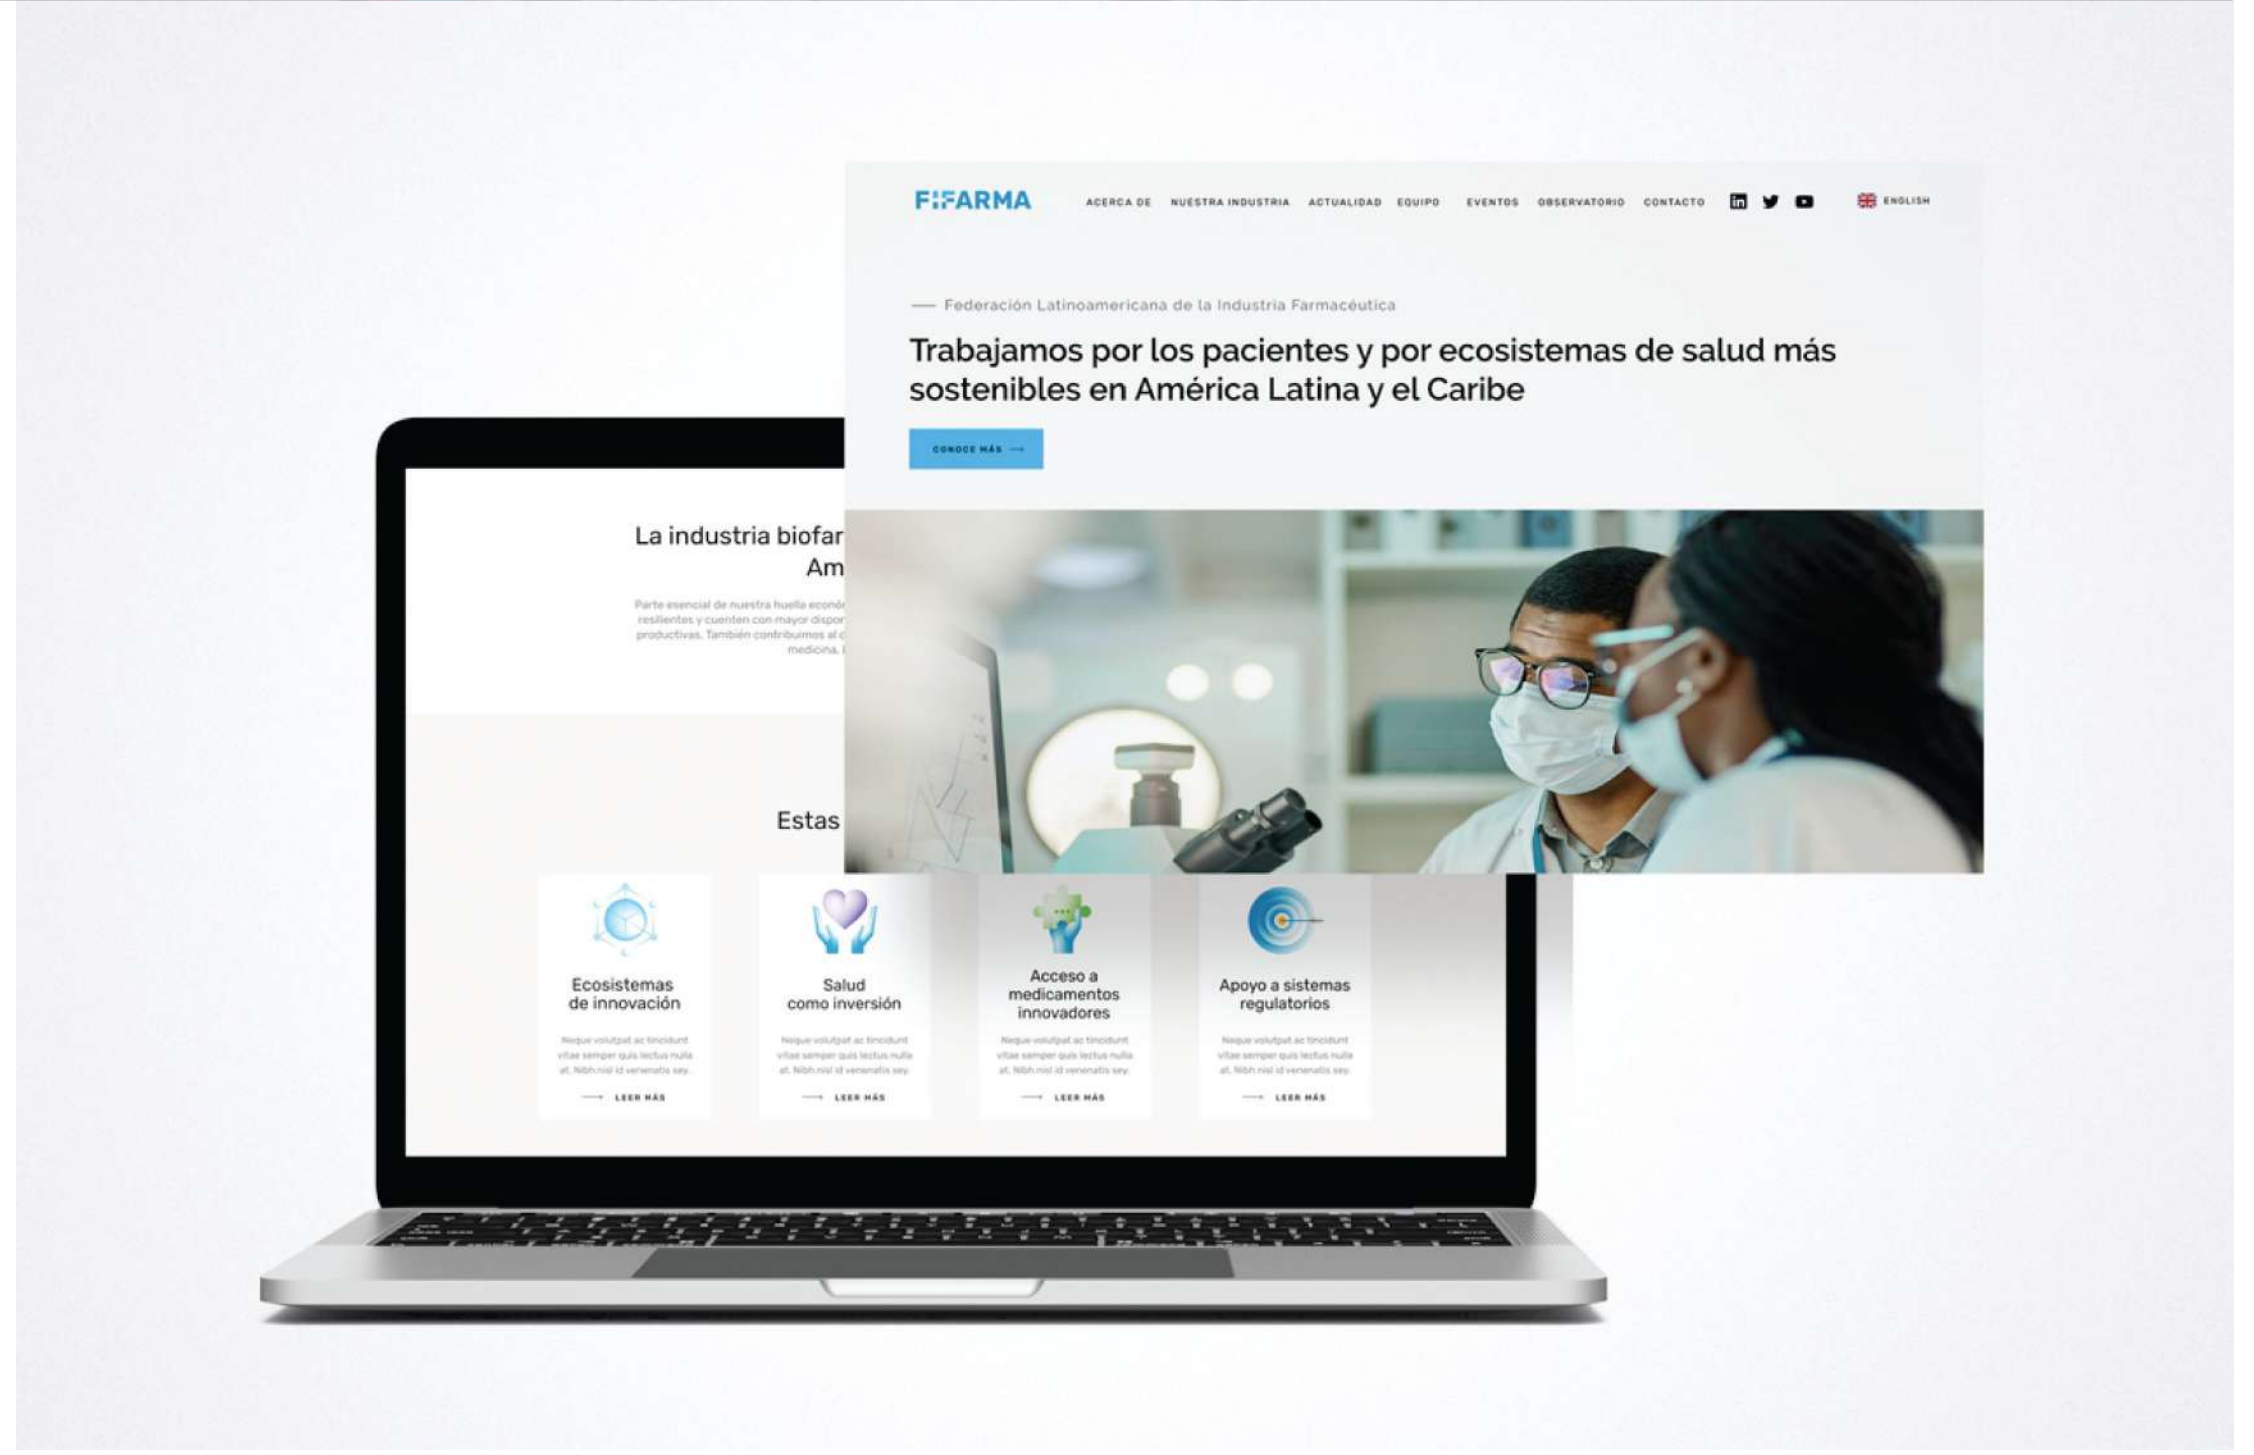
FIFARMA ACERCA DE NUESTRA INDUSTRIA ACTUALIDAD EQUIPO EVENTOS OBSERVATORIO CONTACTO ENGLISH

— Federación Latinoamericana de la Industria Farmacéutica

Trabajamos por los pacientes y por ecosistemas de salud más sostenibles en América Latina y el Caribe

CONOCE MÁS →

La industria biofar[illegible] Am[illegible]

Parte esencial de nuestra huella económ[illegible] resilientes y cuenten con mayor dispon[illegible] productivas. También contribuimos al d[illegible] medicina. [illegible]

Estas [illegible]

Ecosistemas de innovación

Neque volutpat ac tincidunt vitae semper quis lectus nulla at. Nibh nisl id venenatis sey.

LEER MÁS

Salud como inversión

Neque volutpat ac tincidunt vitae semper quis lectus nulla at. Nibh nisl id venenatis sey.

LEER MÁS

Acceso a medicamentos innovadores

Neque volutpat ac tincidunt vitae semper quis lectus nulla at. Nibh nisl id venenatis sey.

LEER MÁS

Apoyo a sistemas regulatorios

Neque volutpat ac tincidunt vitae semper quis lectus nulla at. Nibh nisl id venenatis sey.

LEER MÁS